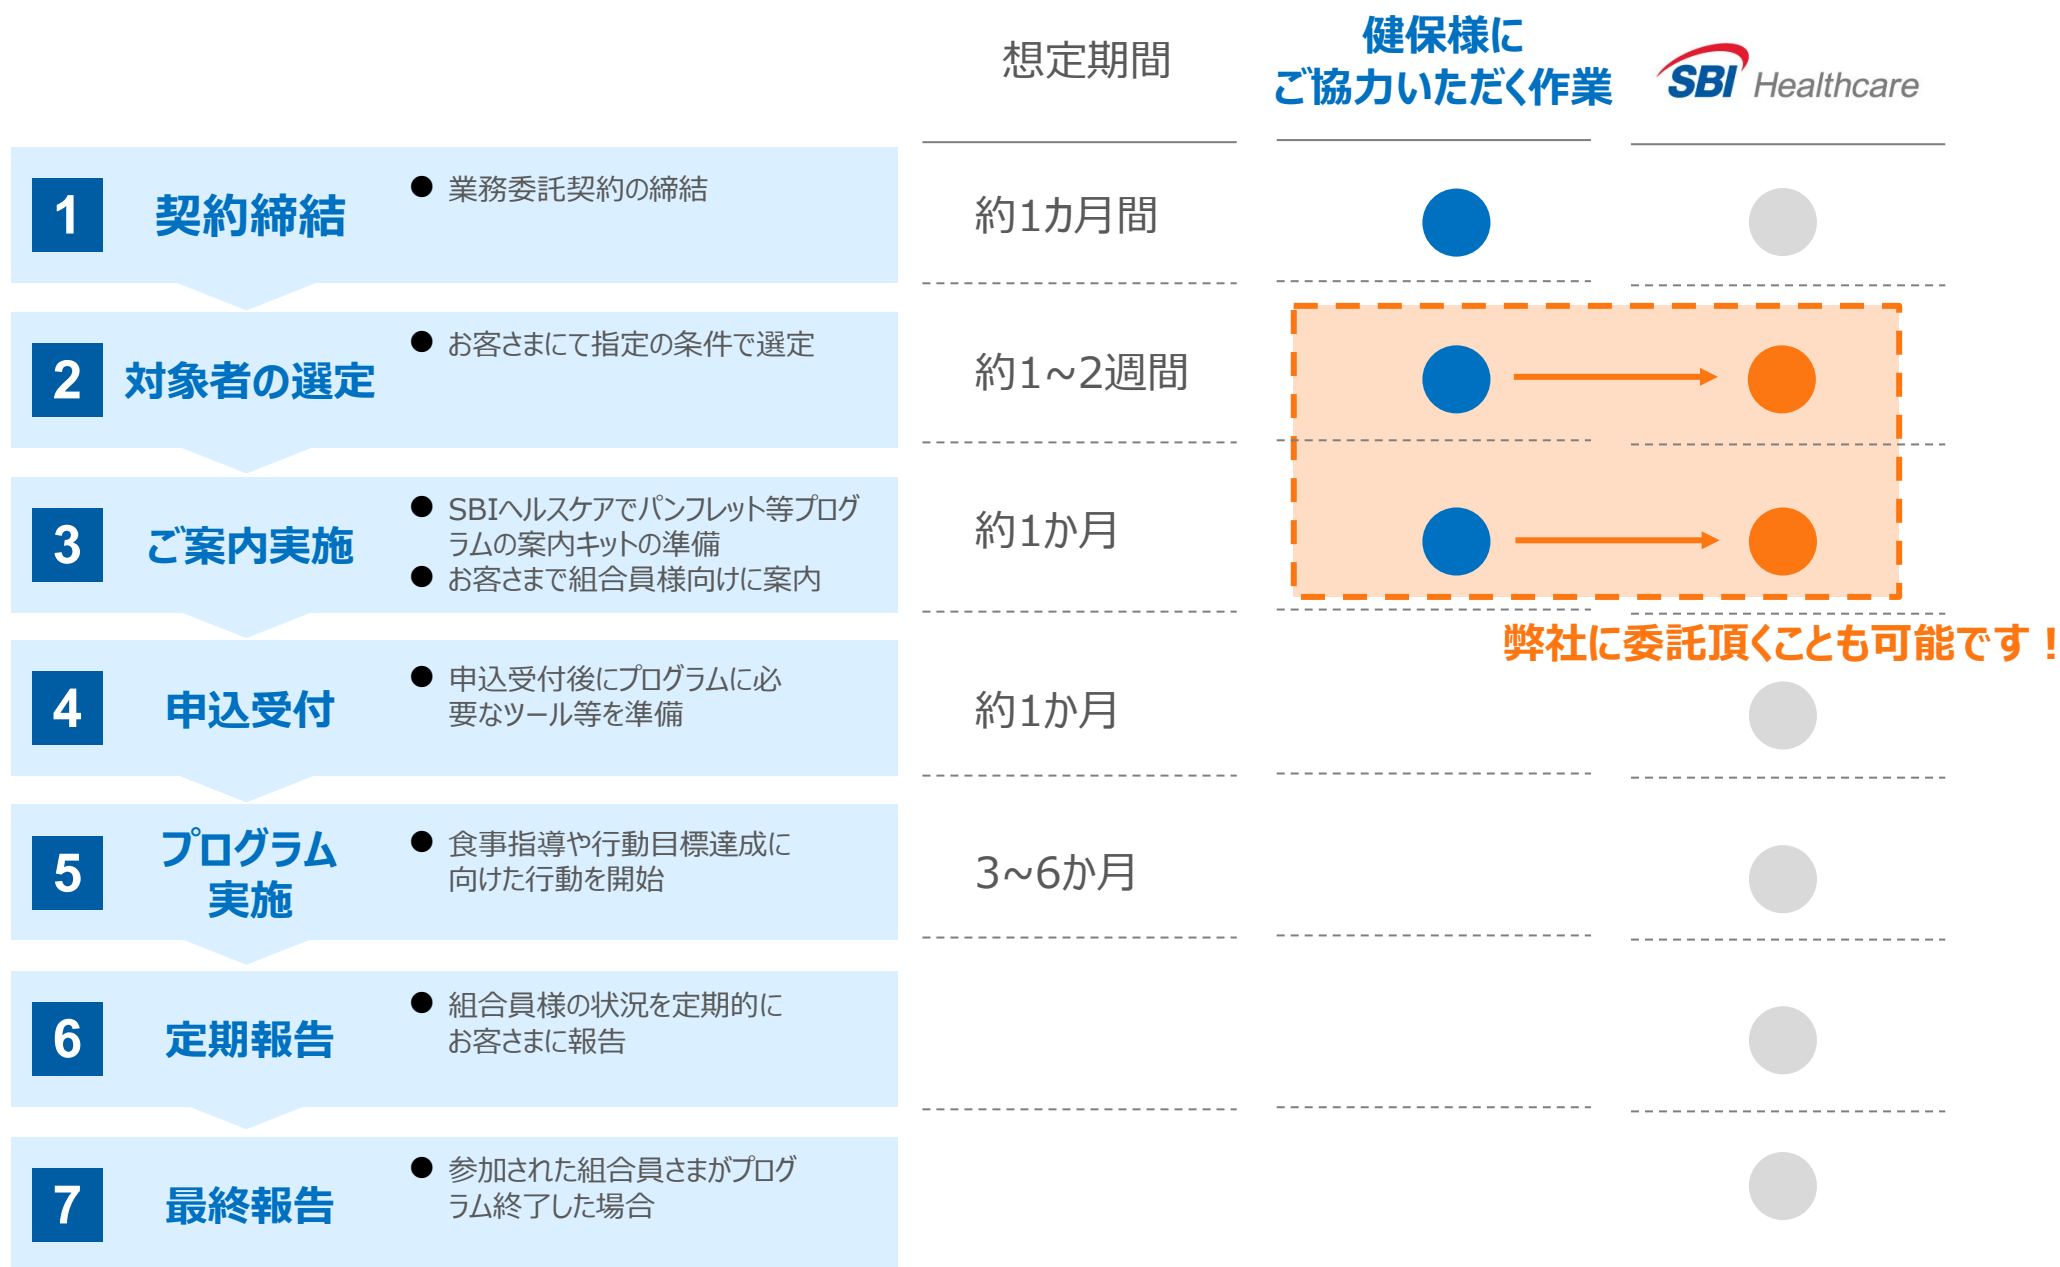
| | | 想定期間 | 健保様にご協力いただく作業 | SBI Healthcare |
|---|---|---|---|---|
| 1 契約締結 | ● 業務委託契約の締結 | 約1カ月間 | ● | ● |
| 2 対象者の選定 | ● お客さまにて指定の条件で選定 | 約1~2週間 | ● → | ● |
| 3 ご案内実施 | ● SBIヘルスケアでパンフレット等プログラムの案内キットの準備 ● お客さまで組合員様向けに案内 | 約1か月 | ● → | ● |
| 4 申込受付 | ● 申込受付後にプログラムに必要なツール等を準備 | 約1か月 | | ● |
| 5 プログラム実施 | ● 食事指導や行動目標達成に向けた行動を開始 | 3~6か月 | | ● |
| 6 定期報告 | ● 組合員様の状況を定期的にお客さまに報告 | | | ● |
| 7 最終報告 | ● 参加された組合員さまがプログラム終了した場合 | | | ● |

弊社に委託頂くことも可能です！